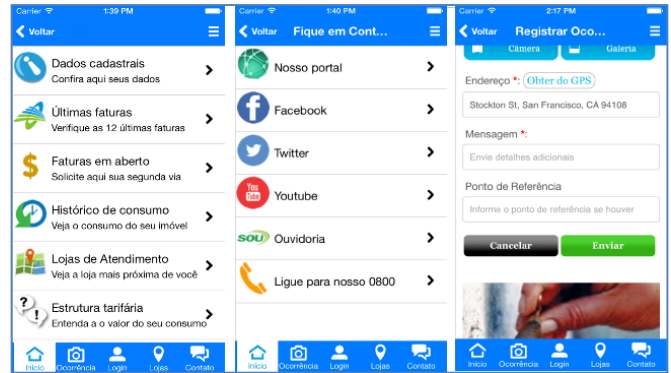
Carrier 1:39 PM

Voltar

Dados cadastrais
Confira aqui seus dados

Últimas faturas
Verifique as 12 últimas faturas

Faturas em aberto
Solicite aqui sua segunda via

Histórico de consumo
Veja o consumo do seu imóvel

Lojas de Atendimento
Veja a loja mais próxima de você

Estrutura tarifária
Entenda a o valor do seu consumo

Início Ocorrência Login Lojas Contato

Carrier 1:40 PM

Voltar Fique em Cont...

Nosso portal

Facebook

Twitter

You Tube Youtube

SOU Ouvidoria

Ligue para nosso 0800

Início Ocorrência Login Lojas Contato

Carrier 2:17 PM

Voltar Registrar Oco...

Câmera Galeria

Endereço *: Obter do GPS

Stockton St, San Francisco, CA 94108

Mensagem *:

Envie detalhes adicionais

Ponto de Referência

Informe o ponto de referência se houver

Cancelar Enviar

Início Ocorrência Login Lojas Contato